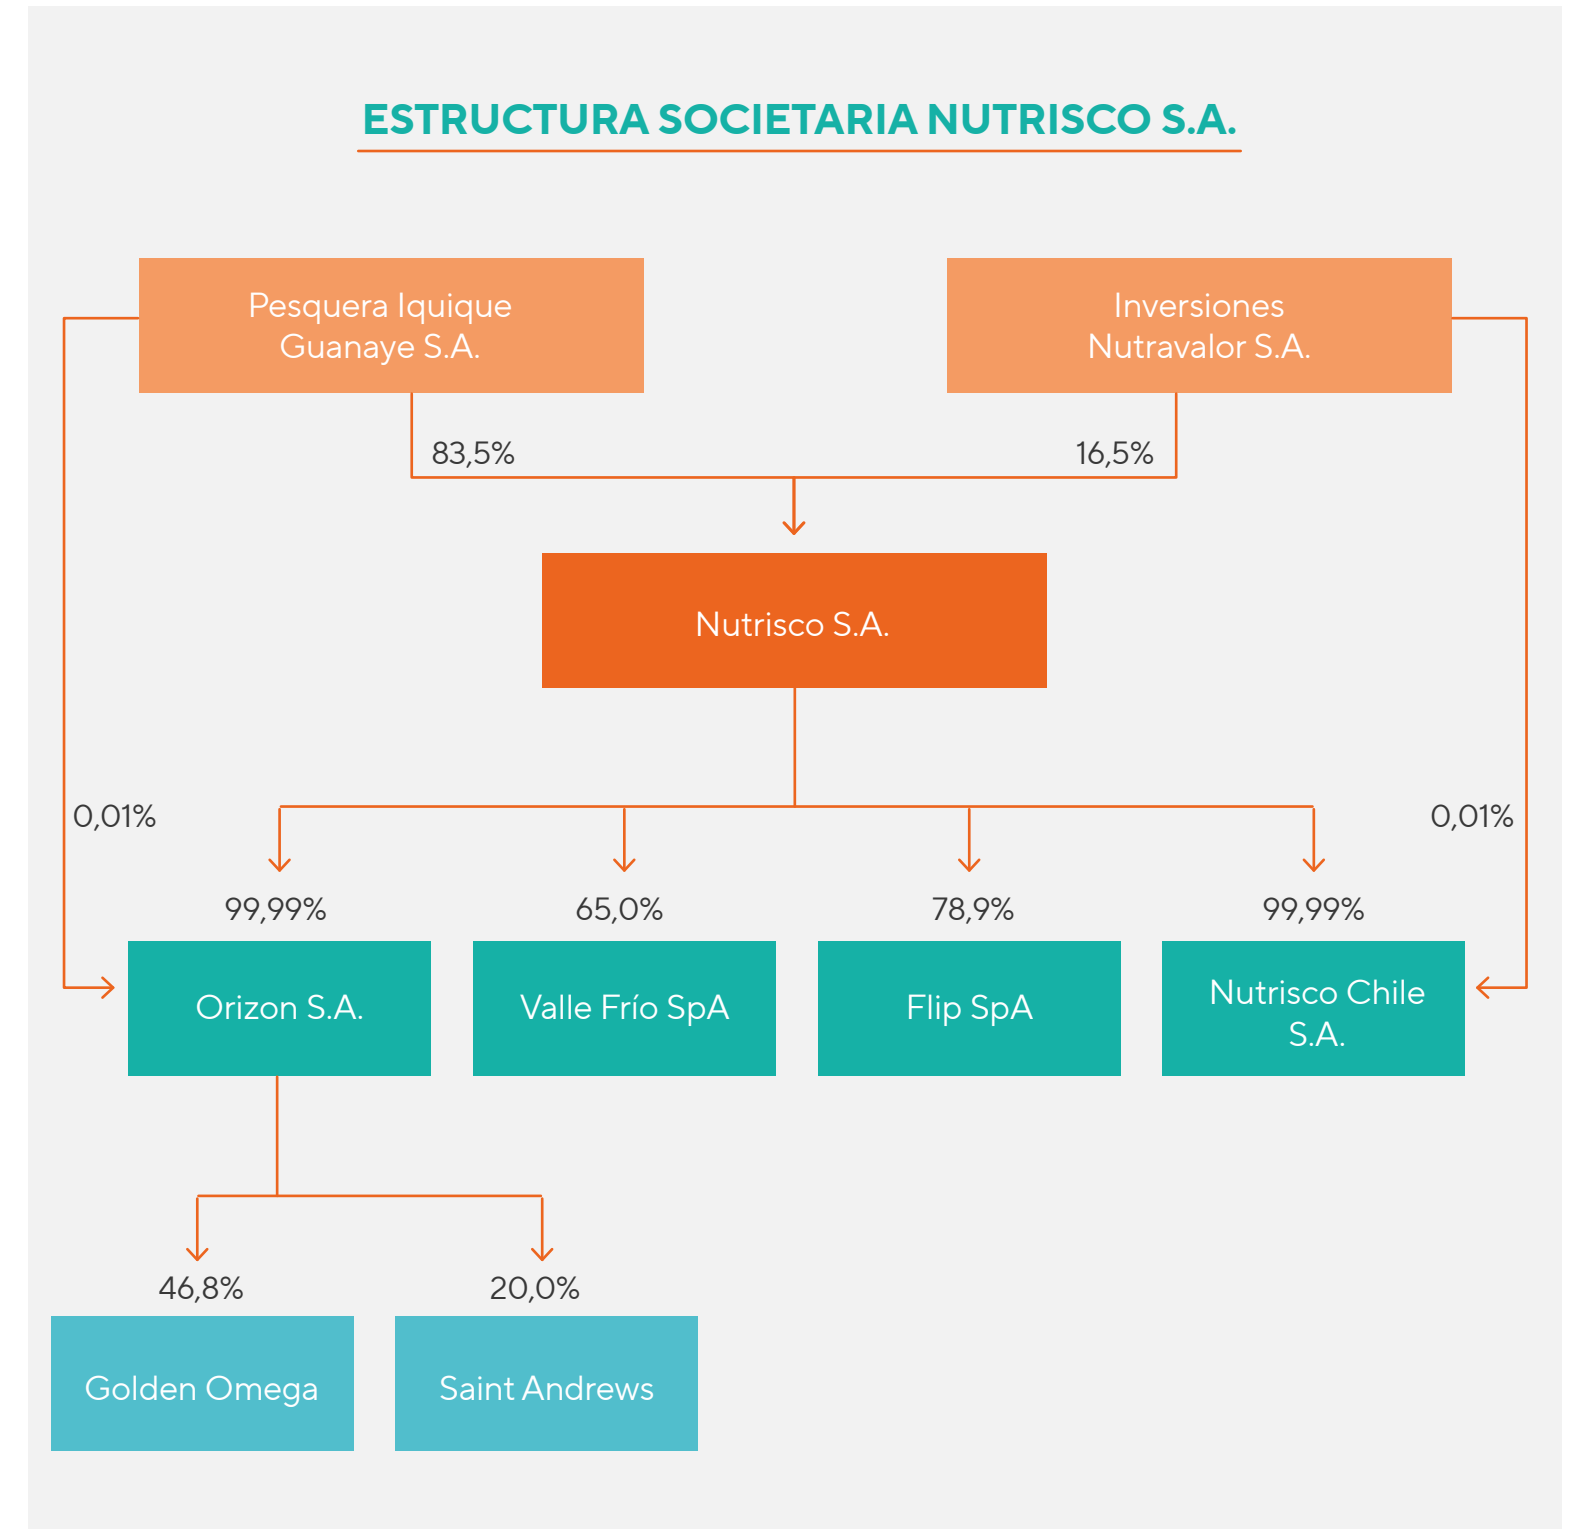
ESTRUCTURA SOCIETARIA NUTRISCO S.A.

Pesquera Iquique Guanaye S.A.

Inversiones Nutravalor S.A.

83,5%

16,5%

Nutrisco S.A.

0,01%

0,01%

99,99%

65,0%

78,9%

99,99%

Orizon S.A.

Valle Frío SpA

Flip SpA

Nutrisco Chile S.A.

46,8%

20,0%

Golden Omega

Saint Andrews